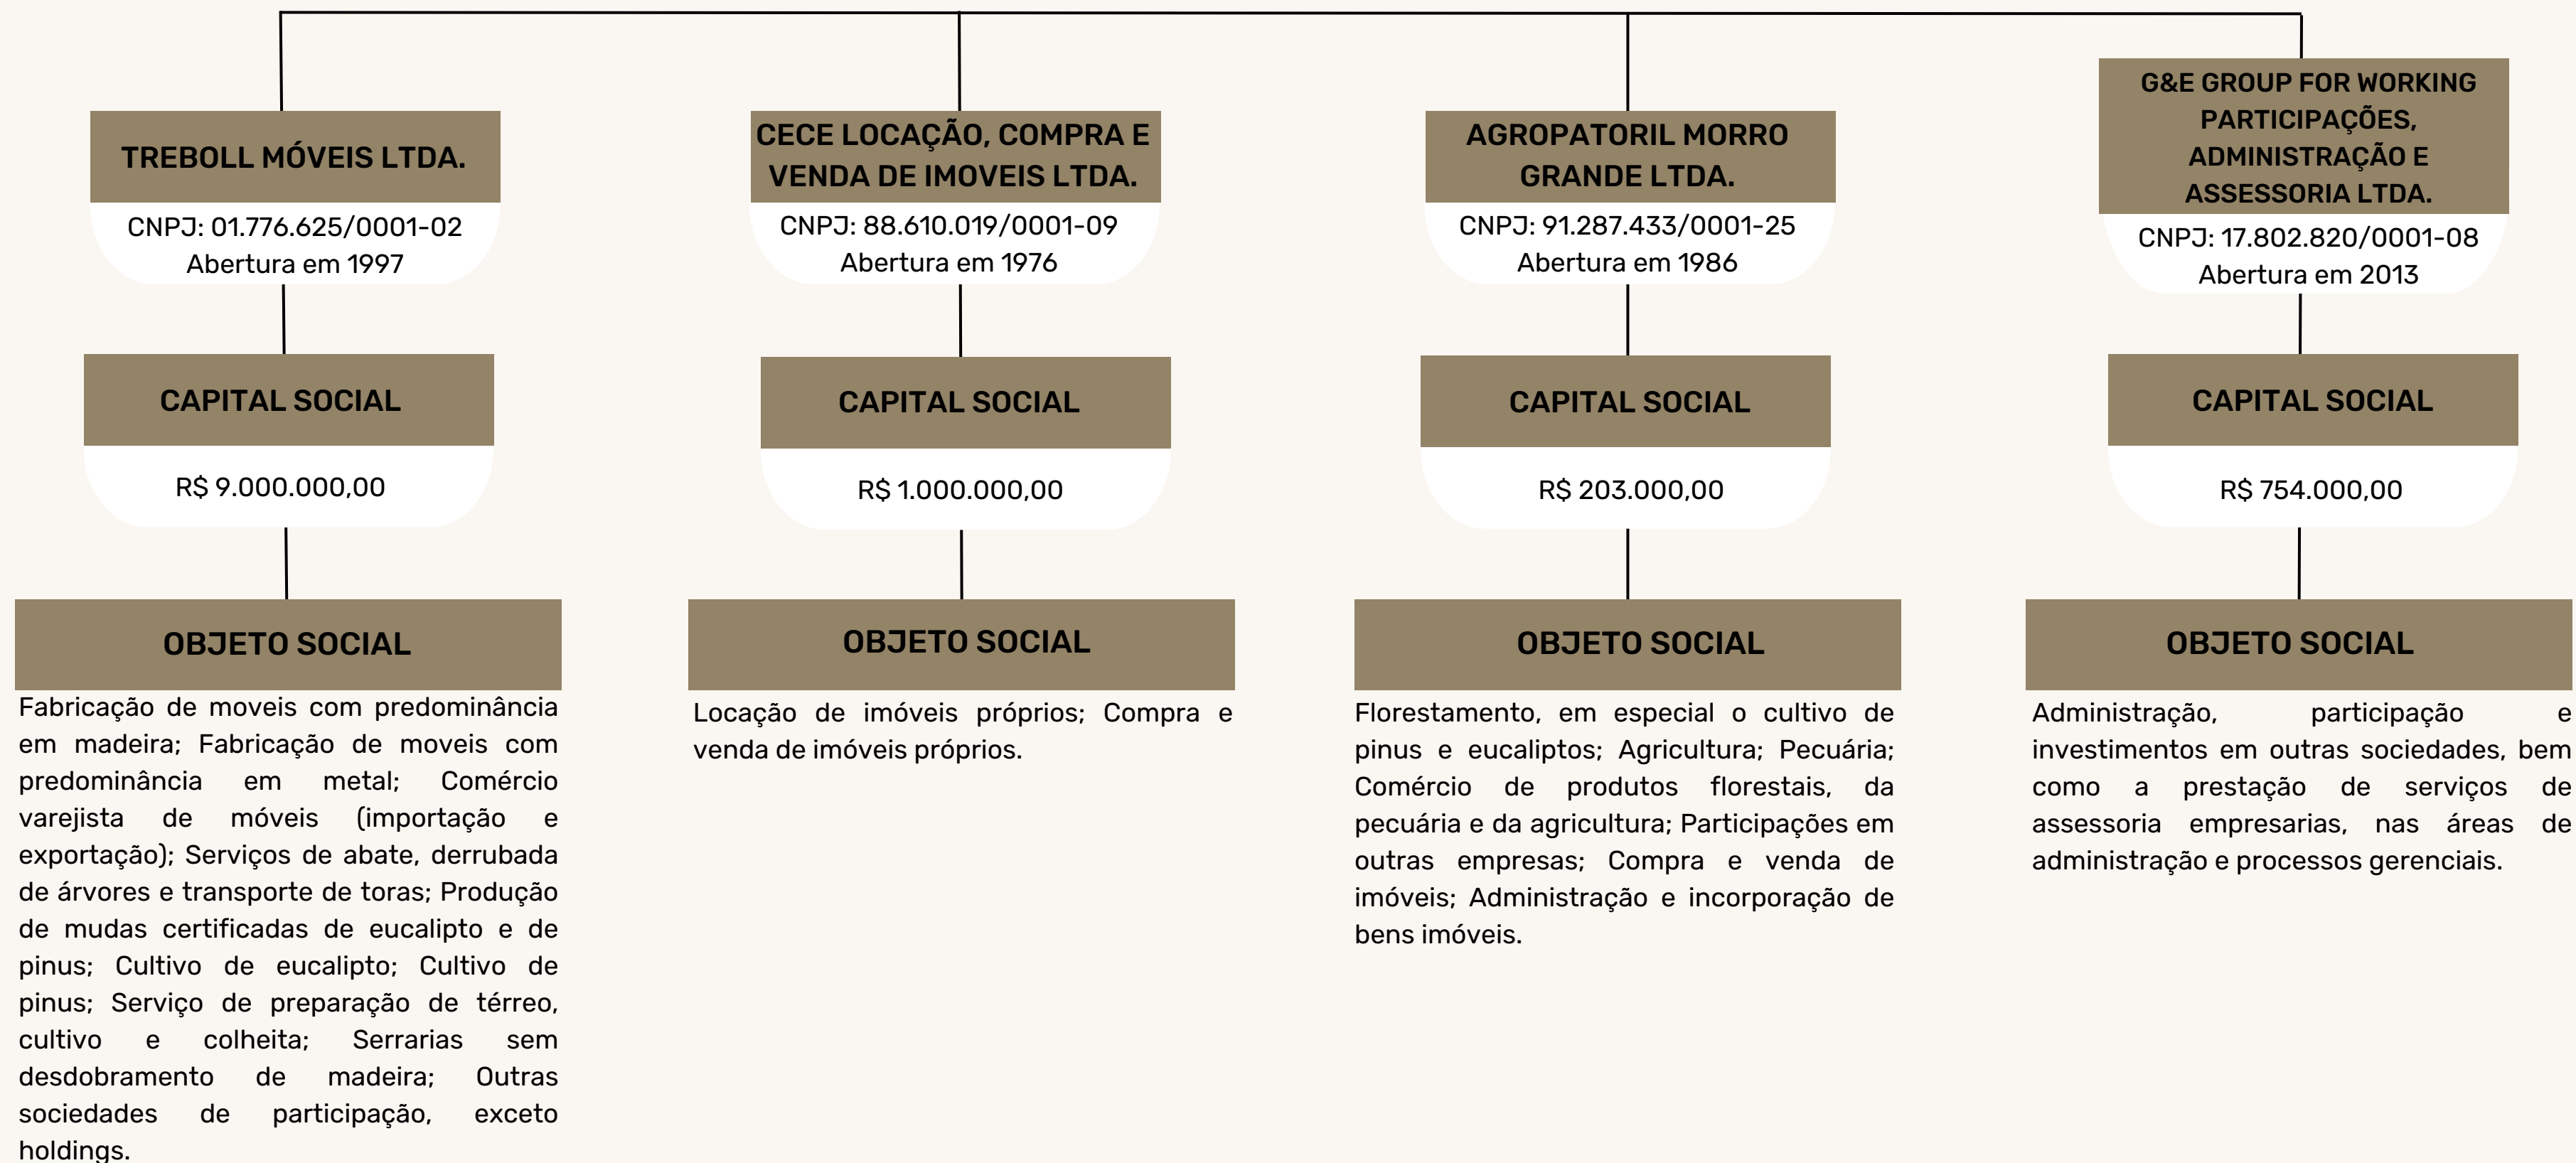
TREBOLL MÓVEIS LTDA.

CNPJ: 01.776.625/0001-02
Abertura em 1997

CAPITAL SOCIAL

R$ 9.000.000,00

OBJETO SOCIAL

Fabricação de moveis com predominância em madeira; Fabricação de moveis com predominância em metal; Comércio varejista de móveis (importação e exportação); Serviços de abate, derrubada de árvores e transporte de toras; Produção de mudas certificadas de eucalipto e de pinus; Cultivo de eucalipto; Cultivo de pinus; Serviço de preparação de térreo, cultivo e colheita; Serrarias sem desdobramento de madeira; Outras sociedades de participação, exceto holdings.

CECE LOCAÇÃO, COMPRA E VENDA DE IMOVEIS LTDA.

CNPJ: 88.610.019/0001-09
Abertura em 1976

CAPITAL SOCIAL

R$ 1.000.000,00

OBJETO SOCIAL

Locação de imóveis próprios; Compra e venda de imóveis próprios.

AGROPATORIL MORRO GRANDE LTDA.

CNPJ: 91.287.433/0001-25
Abertura em 1986

CAPITAL SOCIAL

R$ 203.000,00

OBJETO SOCIAL

Florestamento, em especial o cultivo de pinus e eucaliptos; Agricultura; Pecuária; Comércio de produtos florestais, da pecuária e da agricultura; Participações em outras empresas; Compra e venda de imóveis; Administração e incorporação de bens imóveis.

G&E GROUP FOR WORKING PARTICIPAÇÕES, ADMINISTRAÇÃO E ASSESSORIA LTDA.

CNPJ: 17.802.820/0001-08
Abertura em 2013

CAPITAL SOCIAL

R$ 754.000,00

OBJETO SOCIAL

Administração, participação e investimentos em outras sociedades, bem como a prestação de serviços de assessoria empresarias, nas áreas de administração e processos gerenciais.